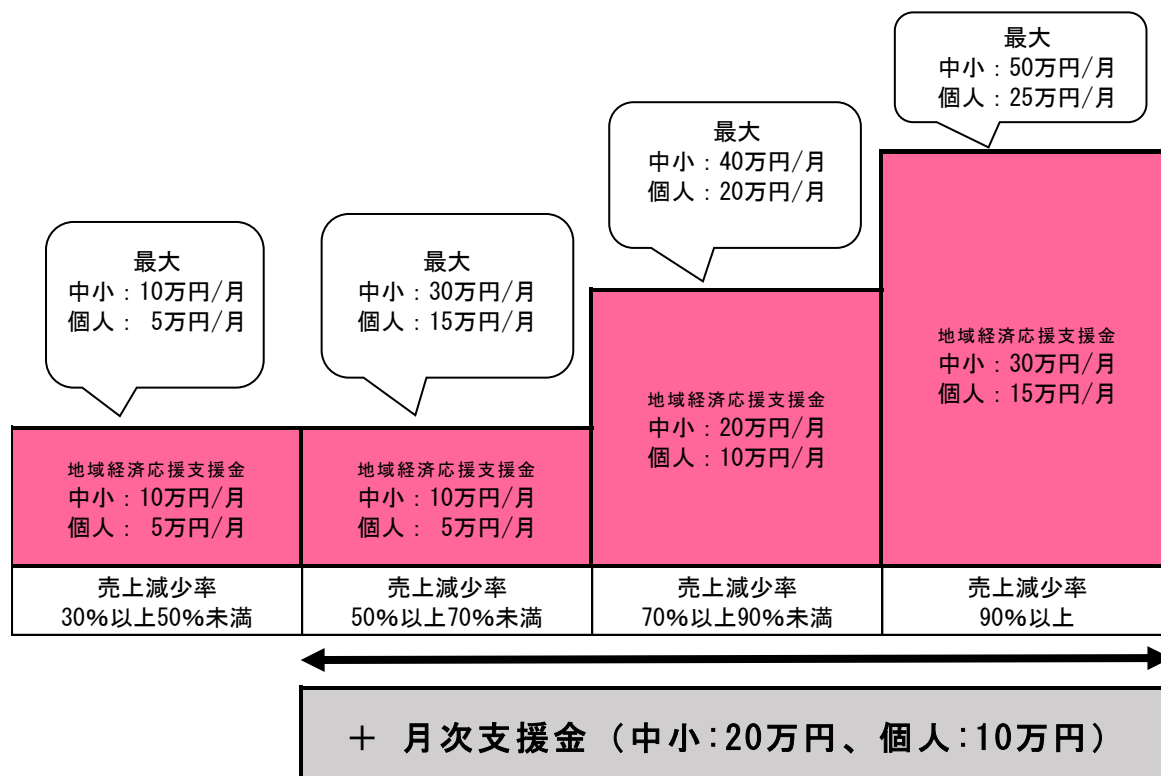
最大
中小：10万円/月
個人： 5万円/月

最大
中小：30万円/月
個人：15万円/月

最大
中小：40万円/月
個人：20万円/月

最大
中小：50万円/月
個人：25万円/月

地域経済応援支援金
中小：10万円/月
個人： 5万円/月

地域経済応援支援金
中小：10万円/月
個人： 5万円/月

地域経済応援支援金
中小：20万円/月
個人：10万円/月

地域経済応援支援金
中小：30万円/月
個人：15万円/月

| 売上減少率 30%以上50%未満 | 売上減少率 50%以上70%未満 | 売上減少率 70%以上90%未満 | 売上減少率 90%以上 |
|---|---|---|---|

＋ 月次支援金（中小:20万円、個人:10万円）